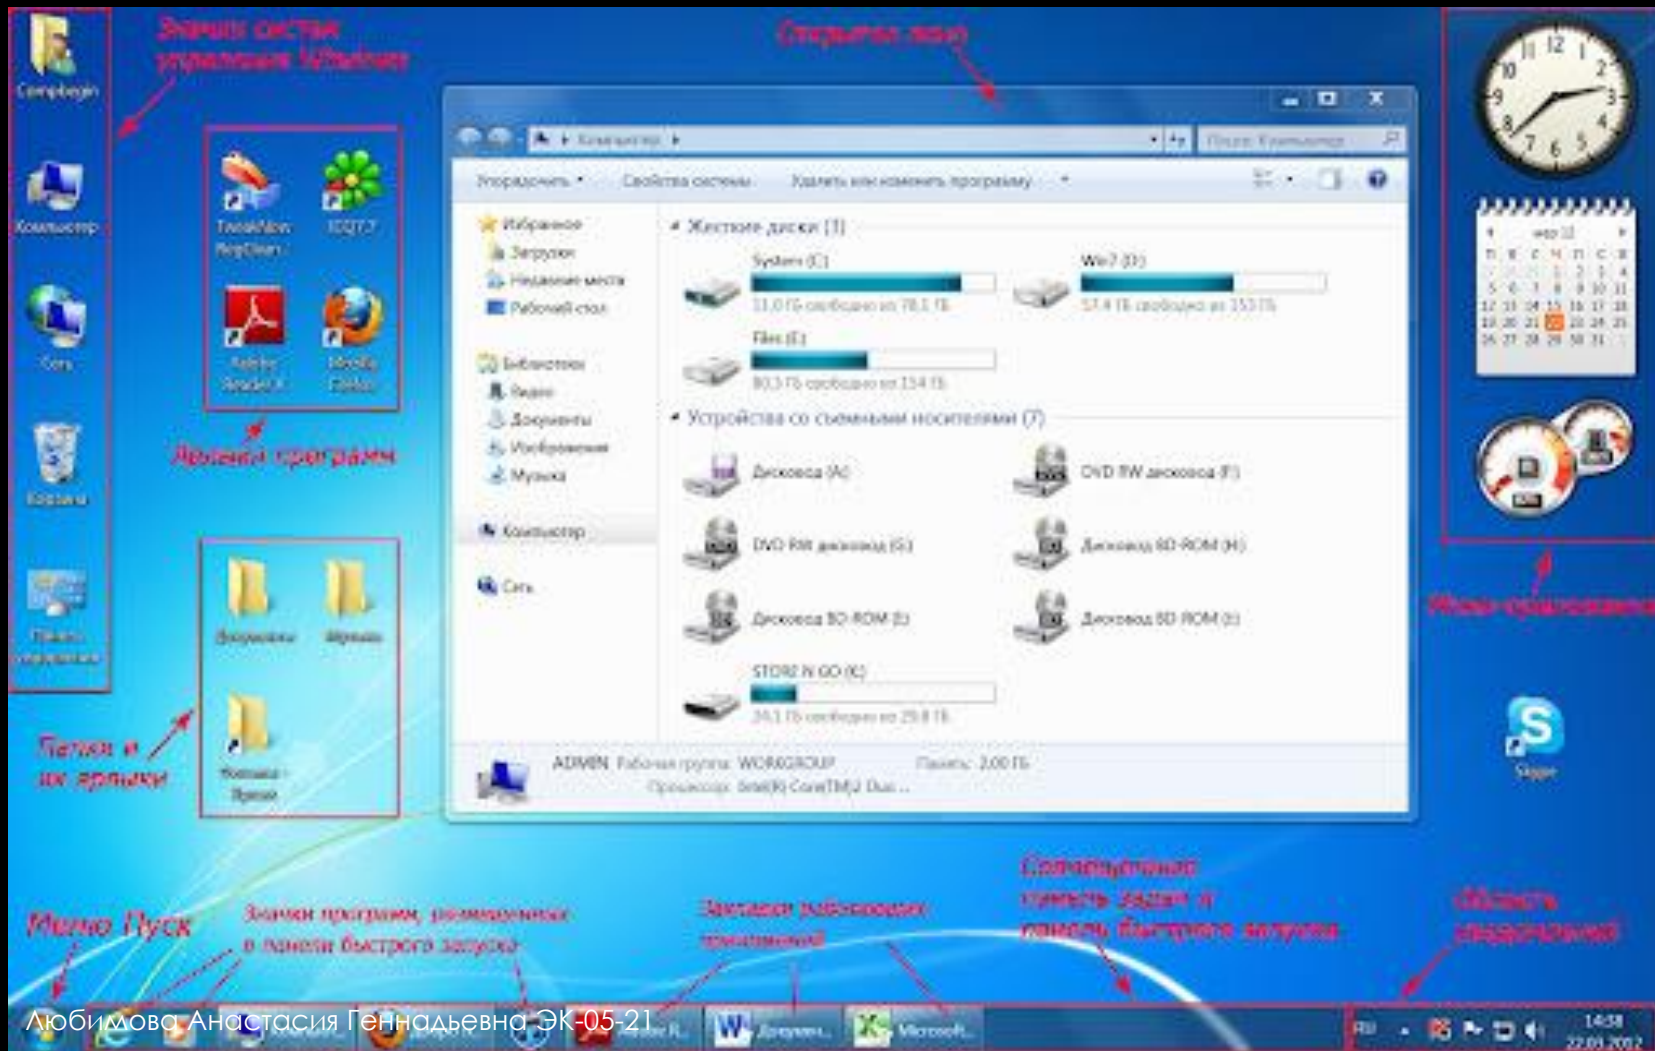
Значки системы управления Windows

Открытое окно

Compbegin

Компьютер

Сеть

Корзина

Панель управления

TweakNow RegCleaner

ICQ7.7

Adobe Reader X

Mozilla Firefox

Ярлыки программ

Документы

Музыка

Фотошоп - Ярлык

Папки и их ярлыки

Компьютер

Поиск: Компьютер

Упорядочить

Свойства системы

Удалить или изменить программу

Избранное

Загрузки

Недавние места

Рабочий стол

Библиотеки

Видео

Документы

Изображения

Музыка

Компьютер

Сеть

Жесткие диски (3)

System (C:)

Win7 (D:)

Files (E:)

Устройства со съемными носителями (7)

Дисковод (A:)

DVD RW дисковод (F:)

DVD RW дисковод (G:)

Дисковод BD-ROM (H:)

Дисковод BD-ROM (I:)

Дисковод BD-ROM (J:)

STORE N GO (K:)

ADMIN Рабочая группа: WORKGROUP Память: 2,00 ГБ

Процессор: Intel(R) Core(TM)2 Duo...

Мини-приложения

Skype

Меню Пуск

Значки программ, размещенные в панели быстрого запуска

Заставки работающих приложений

Совмещенные панель задач и панель быстрого запуска

Область уведомлений

Любимова Анастасия Геннадьевна ЭК-05-21

RU

14:58
22.03.2012